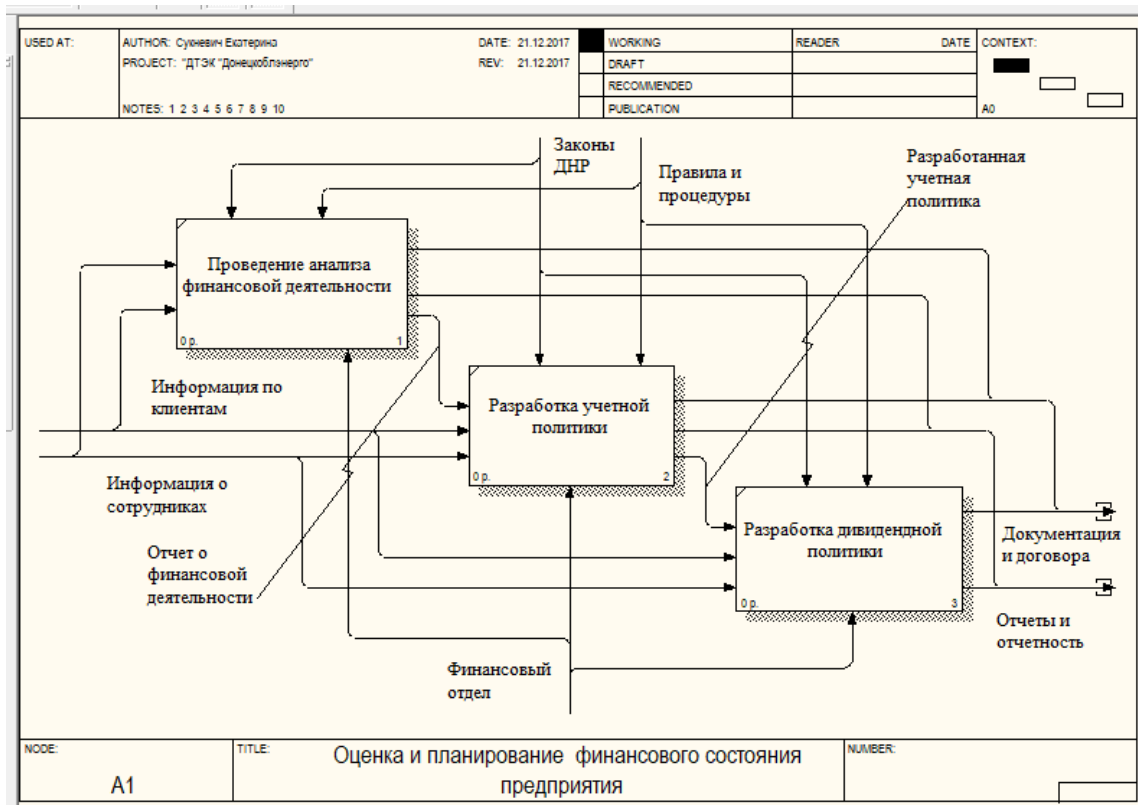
USED AT: AUTHOR: Сухевич Екатерина DATE: 21.12.2017 WORKING READER DATE CONTEXT:
PROJECT: "ДТЭК "Донецкоблэнерго" REV: 21.12.2017 DRAFT
RECOMMENDED
NOTES: 1 2 3 4 5 6 7 8 9 10 PUBLICATION A0

Законы ДНР

Правила и процедуры

Разработанная учетная политика

Проведение анализа финансовой деятельности

0 р. 1

Информация по клиентам

Разработка учетной политики

0 р. 2

Информация о сотрудниках

Разработка дивидендной политики

0 р. 3

Документация и договора

Отчет о финансовой деятельности

Отчеты и отчетность

Финансовый отдел

NODE: A1 TITLE: Оценка и планирование финансового состояния предприятия NUMBER: